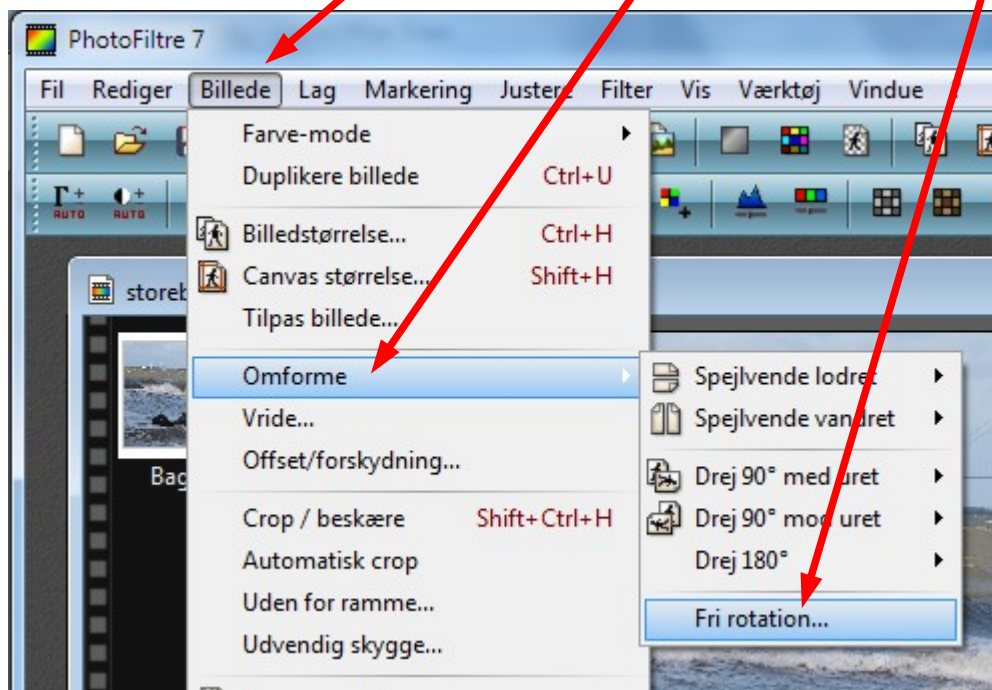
PhotoFiltre 7

Fil Rediger Billede Lag Markering Justere Filter Vis Værktøj Vindue

AUTO AUTO

storeb

Bag

Farve-mode
Duplikere billede Ctrl+U
Billedstørrelse... Ctrl+H
Canvas størrelse... Shift+H
Tilpas billede...
Omforme
Vride...
Offset/forskydning...
Crop / beskære Shift+Ctrl+H
Automatisk crop
Uden for ramme...
Udvendig skygge...

Spejlvende lodret
Spejlvende vandret
Drej 90° med uret
Drej 90° mod uret
Drej 180°
Fri rotation...